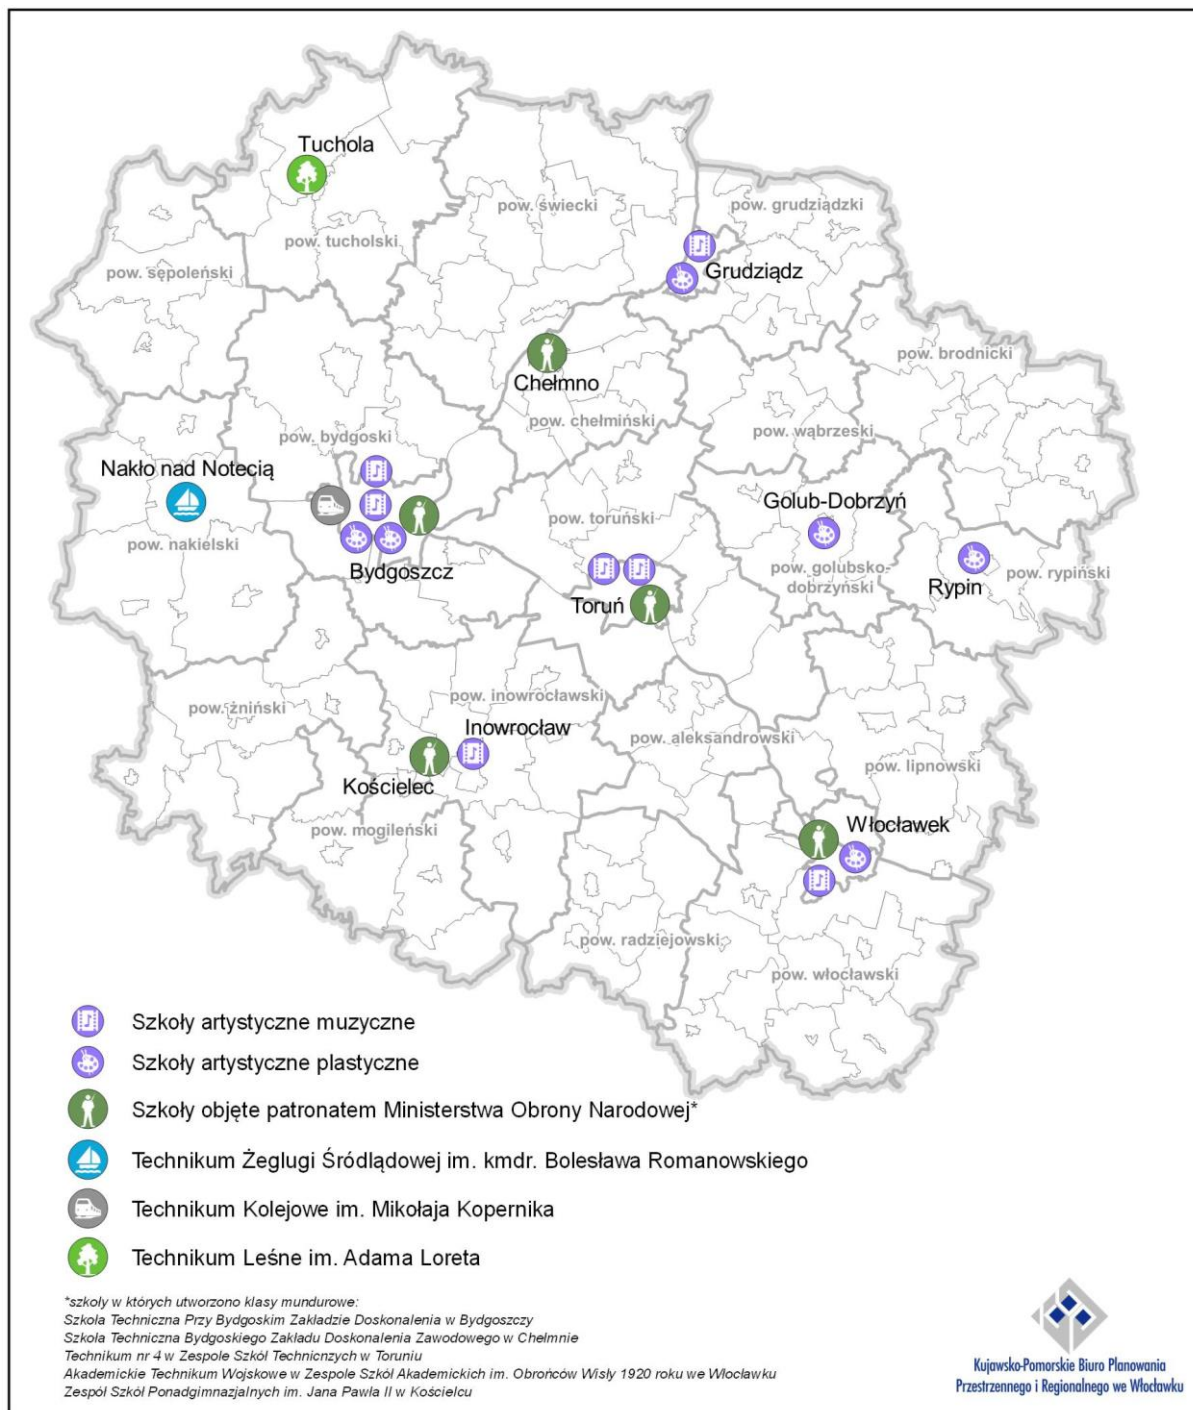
Tuchola
pow. świecki
pow. grudziądzki
pow. tucholski
pow. sępoleński
Grudziądz
pow. brodnicki
Chełmno
pow. chełmiński
pow. wąbrzeski
pow. bydgoski
Nakło nad Notecią
Golub-Dobrzyń
pow. toruński
pow. nakielski
Bydgoszcz
pow. golubsko-dobrzyński
Rypin
pow. rypiński
Toruń
pow. inowrocławski
pow. żniński
Inowrocław
pow. aleksandrowski
pow. lipnowski
Kościelec
pow. mogileński
Włocławek
pow. radziejowski
pow. włocławski

Szkoły artystyczne muzyczne
Szkoły artystyczne plastyczne
Szkoły objęte patronatem Ministerstwa Obrony Narodowej*
Technikum Żeglugi Śródlądowej im. kmdr. Bolesława Romanowskiego
Technikum Kolejowe im. Mikołaja Kopernika
Technikum Leśne im. Adama Loreta

*szkoły w których utworzono klasy mundurowe:
Szkoła Techniczna Przy Bydgoskim Zakładzie Doskonalenia w Bydgoszczy
Szkoła Techniczna Bydgoskiego Zakładu Doskonalenia Zawodowego w Chełmnie
Technikum nr 4 w Zespole Szkół Technicznych w Toruniu
Akademickie Technikum Wojskowe w Zespole Szkół Akademickich im. Obrońców Wisły 1920 roku we Włocławku
Zespół Szkół Ponadgimnazjalnych im. Jana Pawła II w Kościelcu

Kujawsko-Pomorskie Biuro Planowania Przestrzennego i Regionalnego we Włocławku